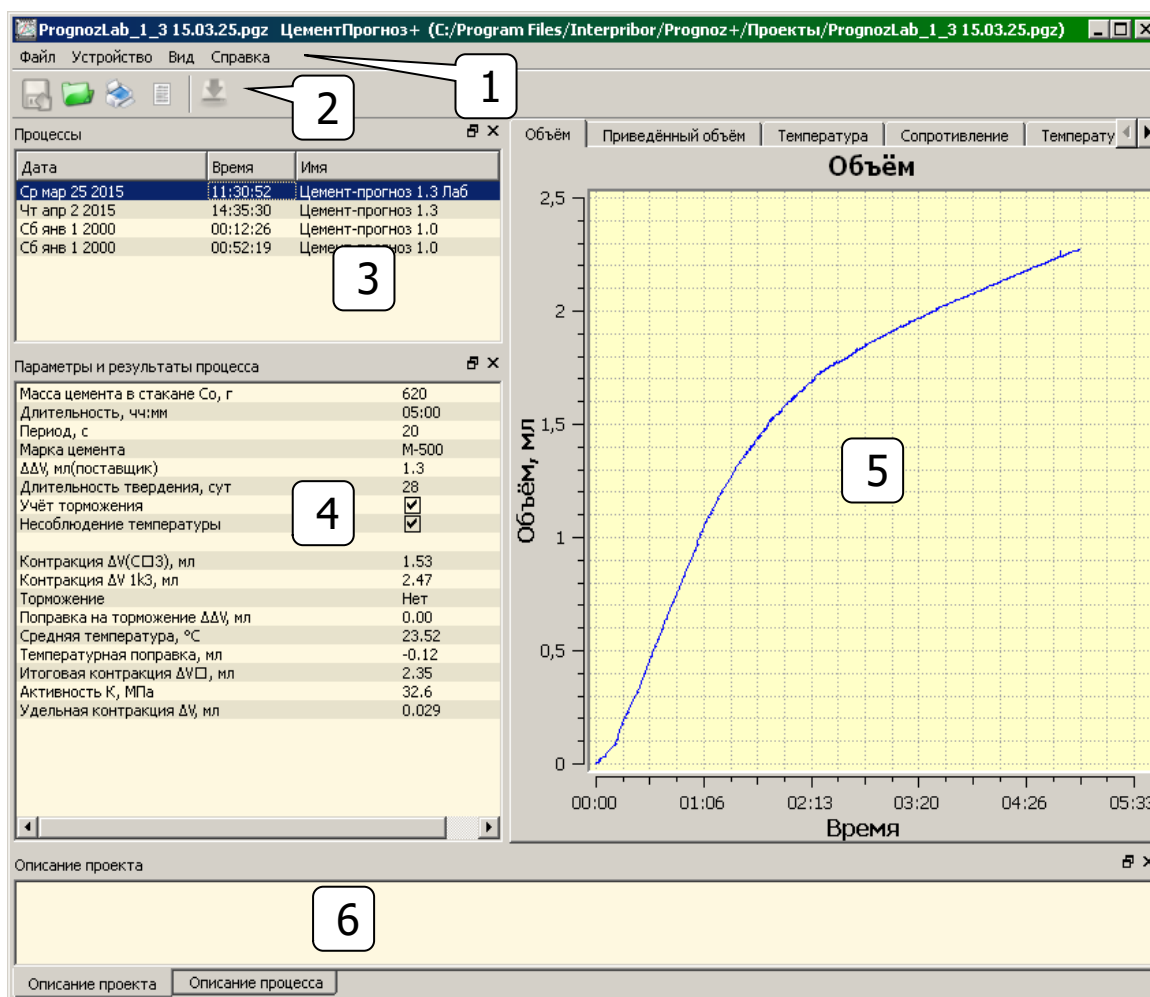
PrognozLab_1_3 15.03.25.pgz ЦементПрогноз+ (C:/Program Files/Interpribor/Prognoz+/Проекты/PrognozLab_1_3 15.03.25.pgz)

Файл Устройство Вид Справка

1

2

Процессы

| Дата | Время | Имя |
|---|---|---|
| Ср мар 25 2015 | 11:30:52 | Цемент-прогноз 1.3 Лаб |
| Чт апр 2 2015 | 14:35:30 | Цемент-прогноз 1.3 |
| Сб янв 1 2000 | 00:12:26 | Цемент-прогноз 1.0 |
| Сб янв 1 2000 | 00:52:19 | Цемент-прогноз 1.0 |

3

Параметры и результаты процесса

| | |
|---|---|
| Масса цемента в стакане Со, г | 620 |
| Длительность, чч:мм | 05:00 |
| Период, с | 20 |
| Марка цемента | М-500 |
| ΔΔV, мл(поставщик) | 1.3 |
| Длительность твердения, сут | 28 |
| Учёт торможения | ☑ |
| Несоблюдение температуры | ☑ |
| Контракция ΔV(С□3), мл | 1.53 |
| Контракция ΔV 1k3, мл | 2.47 |
| Торможение | Нет |
| Поправка на торможение ΔΔV, мл | 0.00 |
| Средняя температура, °С | 23.52 |
| Температурная поправка, мл | -0.12 |
| Итоговая контракция ΔV□, мл | 2.35 |
| Активность К, МПа | 32.6 |
| Удельная контракция ΔV, мл | 0.029 |

4

Объём | Приведённый объём | Температура | Сопротивление | Температу

Объём

2,5
2
1,5
1
0,5
0

Объём, мл

00:00 01:06 02:13 03:20 04:26 05:33

Время

5

Описание проекта

6

Описание проекта | Описание процесса